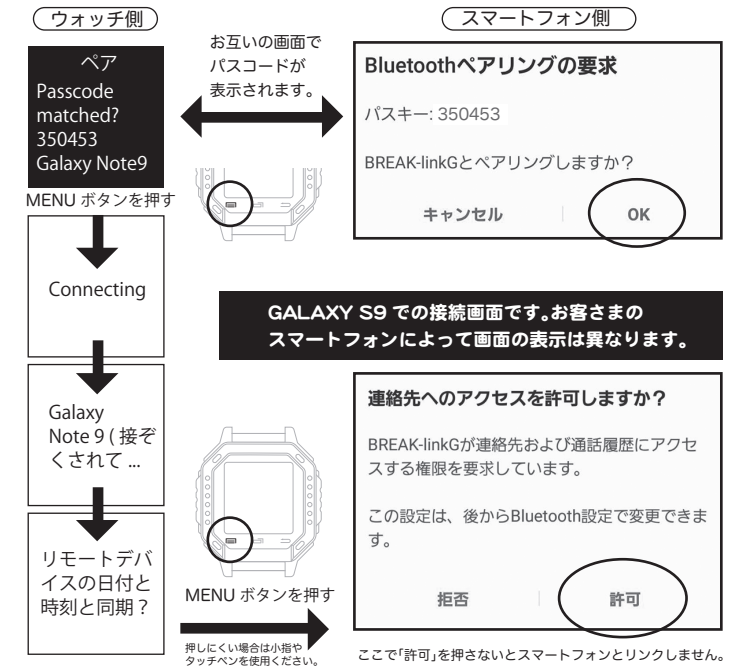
ウォッチ側

スマートフォン側

ペア
Passcode matched?
350453
Galaxy Note9

お互いの画面でパスコードが表示されます。

Bluetoothペアリングの要求

パスキー: 350453

BREAK-linkGとペアリングしますか?

キャンセル

OK

MENU ボタンを押す

Connecting

GALAXY S9 での接続画面です。お客さまのスマートフォンによって画面の表示は異なります。

Galaxy Note 9 ( 接ぞくされて ...

連絡先へのアクセスを許可しますか?

BREAK-linkGが連絡先および通話履歴にアクセスする権限を要求しています。

この設定は、後からBluetooth設定で変更できます。

拒否

許可

リモートデバイスの日付と時刻と同期?

MENU ボタンを押す

押しにくい場合は小指やタッチペンを使用ください。

ここで「許可」を押さないとスマートフォンとリンクしません。